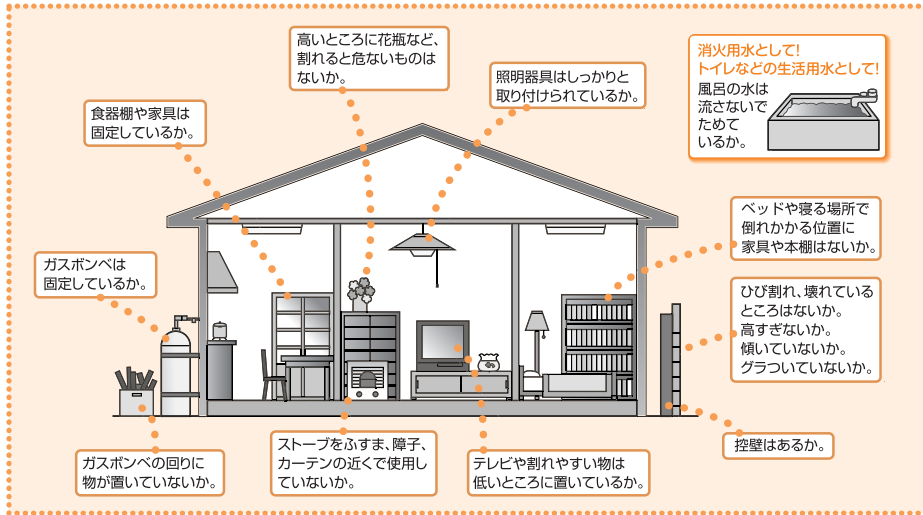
高いところに花瓶など、割れると危ないものはないか。

照明器具はしっかりと取り付けられているか。

消火用水として!
トイレなどの生活用水として!
風呂の水は流さないでためているか。

食器棚や家具は固定しているか。

ベッドや寝る場所で倒れかかる位置に家具や本棚はないか。

ガスボンベは固定しているか。

ひび割れ、壊れているところはないか。
高すぎないか。
傾いていないか。
グラついていないか。

控壁はあるか。

ガスボンベの回りに物が置いていないか。

ストーブをふすま、障子、カーテンの近くで使用していないか。

テレビや割れやすい物は低いところに置いているか。